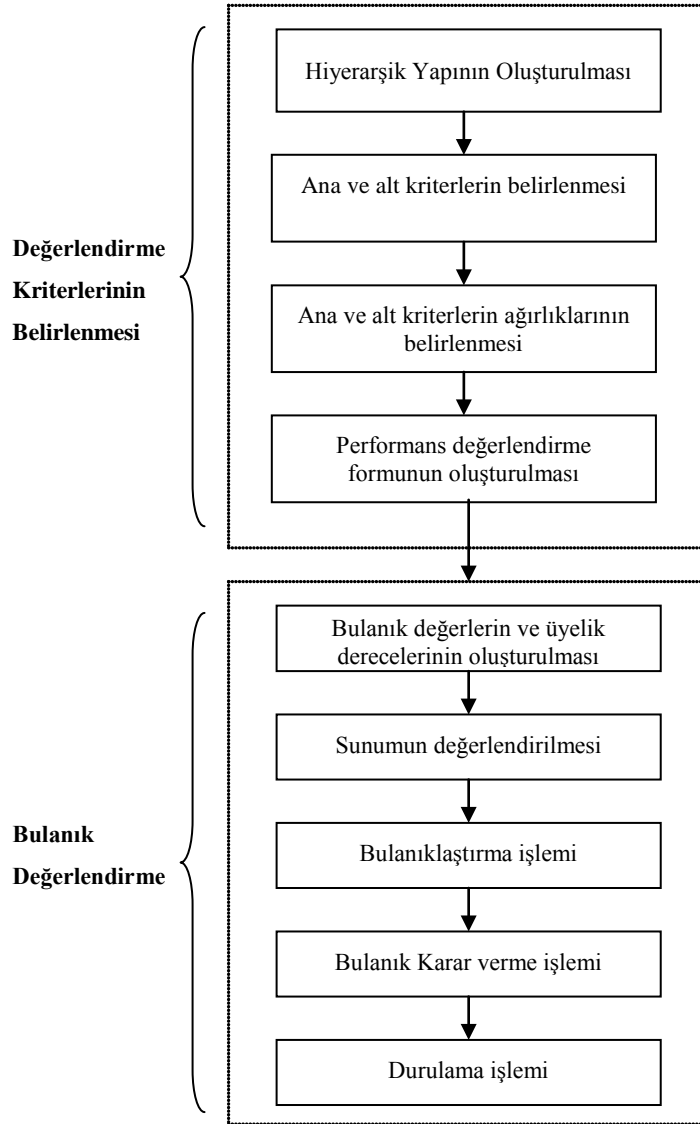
Değerlendirme Kriterlerinin Belirlenmesi

Hiyerarşik Yapının Oluşturulması

Ana ve alt kriterlerin belirlenmesi

Ana ve alt kriterlerin ağırlıklarının belirlenmesi

Performans değerlendirme formunun oluşturulması

Bulanık Değerlendirme

Bulanık değerlerin ve üyelik derecelerinin oluşturulması

Sunumun değerlendirilmesi

Bulanıklaştırma işlemi

Bulanık Karar verme işlemi

Durulama işlemi